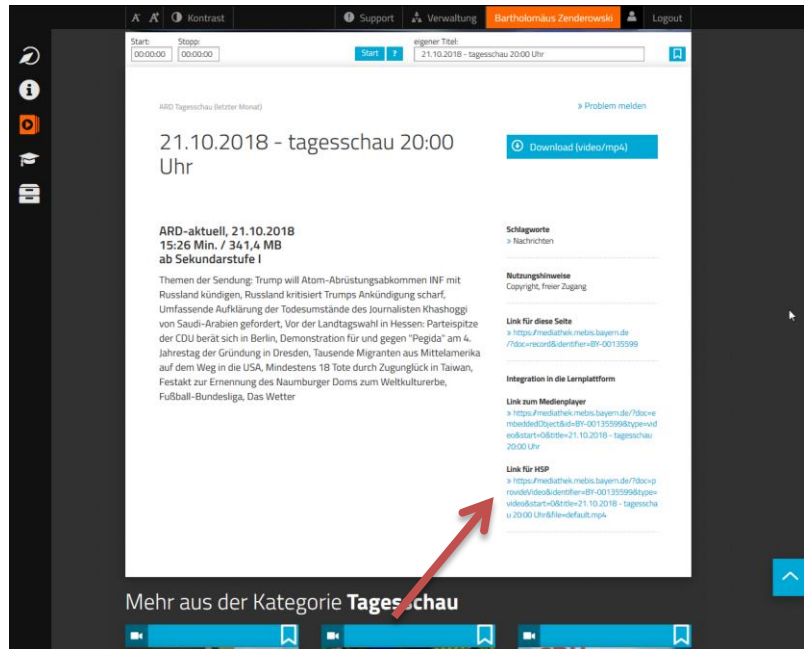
A A Kontrast | Support | Verwaltung | Bartholomäus Zenderowski | Logout

Start: 00:00:00 Stopp: 00:00:00 Start ? eigener Titel: 21.10.2018 - tagesschau 20:00 Uhr

ARD Tagesschau (letzter Monat)

» Problem melden

21.10.2018 - tagesschau 20:00 Uhr

Download (video/mp4)

ARD-aktuell, 21.10.2018
15:26 Min. / 341,4 MB
ab Sekundarstufe I

Themen der Sendung: Trump will Atom-Abrüstungsabkommen INF mit Russland kündigen, Russland kritisiert Trumps Ankündigung scharf, Umfassende Aufklärung der Todesumstände des Journalisten Khashoggi von Saudi-Arabien gefordert, Vor der Landtagswahl in Hessen: Parteispitze der CDU berät sich in Berlin, Demonstration für und gegen "Pegida" am 4. Jahrestag der Gründung in Dresden, Tausende Migranten aus Mittelamerika auf dem Weg in die USA, Mindestens 18 Tote durch Zugunglück in Taiwan, Festakt zur Ernennung des Naumburger Doms zum Weltkulturerbe, Fußball-Bundesliga, Das Wetter

Schlagworte
» Nachrichten

Nutzungshinweise
Copyright, freier Zugang

Link für diese Seite
» https://mediathek.mebis.bayern.de/?doc=record&identifier=BY-00135599

Integration in die Lernplattform

Link zum Medienplayer
» https://mediathek.mebis.bayern.de/?doc=embeddedObject&id=BY-00135599&type=video&start=0&title=21.10.2018 - tagesschau 20:00 Uhr

Link für HSP
» https://mediathek.mebis.bayern.de/?doc=provideVideo&identifier=BY-00135599&type=video&start=0&title=21.10.2018 - tagesschau 20:00 Uhr&file=default.mp4

Mehr aus der Kategorie Tagesschau